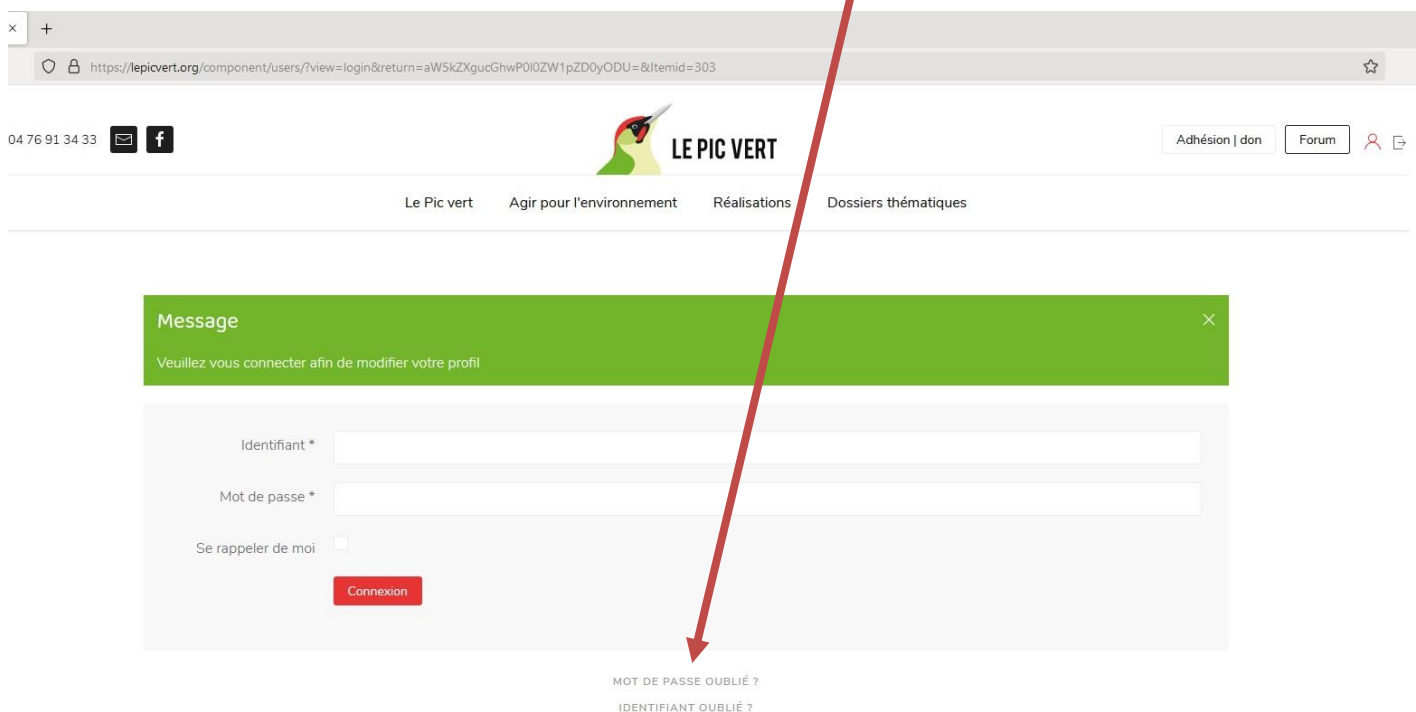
× +

https://lepicvert.org/component/users/?view=login&return=aW5kZXgucGhwP0l0ZW1pZD0yODU=&Itemid=303

04 76 91 34 33

LE PIC VERT

Adhésion | don
Forum

Le Pic vert
Agir pour l'environnement
Réalisations
Dossiers thématiques

Message

Veuillez vous connecter afin de modifier votre profil

Identifiant *
Mot de passe *
Se rappeler de moi
Connexion

MOT DE PASSE OUBLIÉ ?
IDENTIFIANT OUBLIÉ ?